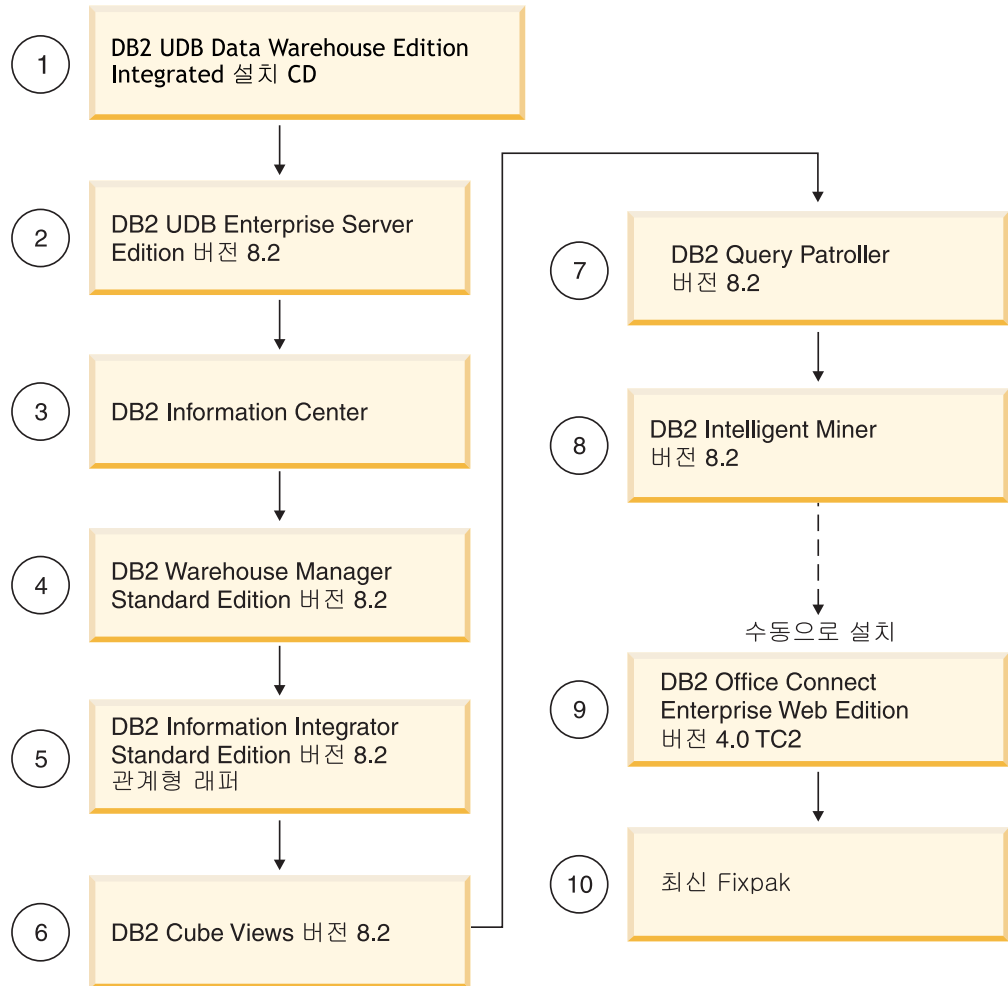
1
DB2 UDB Data Warehouse Edition Integrated 설치 CD

2
DB2 UDB Enterprise Server Edition 버전 8.2

3
DB2 Information Center

4
DB2 Warehouse Manager Standard Edition 버전 8.2

5
DB2 Information Integrator Standard Edition 버전 8.2 관계형 래퍼

6
DB2 Cube Views 버전 8.2

7
DB2 Query Patroller 버전 8.2

8
DB2 Intelligent Miner 버전 8.2

수동으로 설치

9
DB2 Office Connect Enterprise Web Edition 버전 4.0 TC2

10
최신 Fixpak